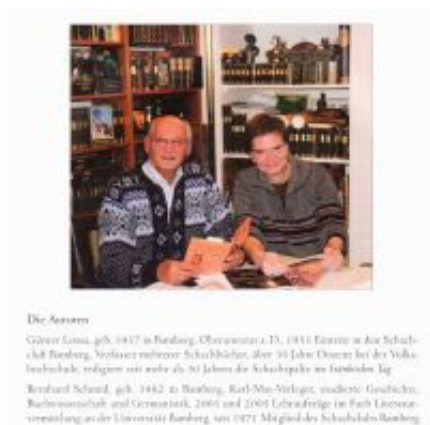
Die Autoren

Günter Lossa, geb. 1937 in Bamberg, Oberamtsrat a. D., 1951 Eintritt in den Schachclub Bamberg, Verfasser mehrerer Schachbücher, über 30 Jahre Dozent bei der Volkshochschule, redigiert seit mehr als 30 Jahren die Schachspalte im Fränkischen Tag

Bernhard Schmid, geb. 1962 in Bamberg, Karl-May-Verleger, studierte Geschichte, Buchwissenschaft und Germanistik, 2001 und 2004 Lehraufträge im Fach Literaturvermittlung an der Universität Bamberg, seit 1971 Mitglied des Schachclubs Bamberg.